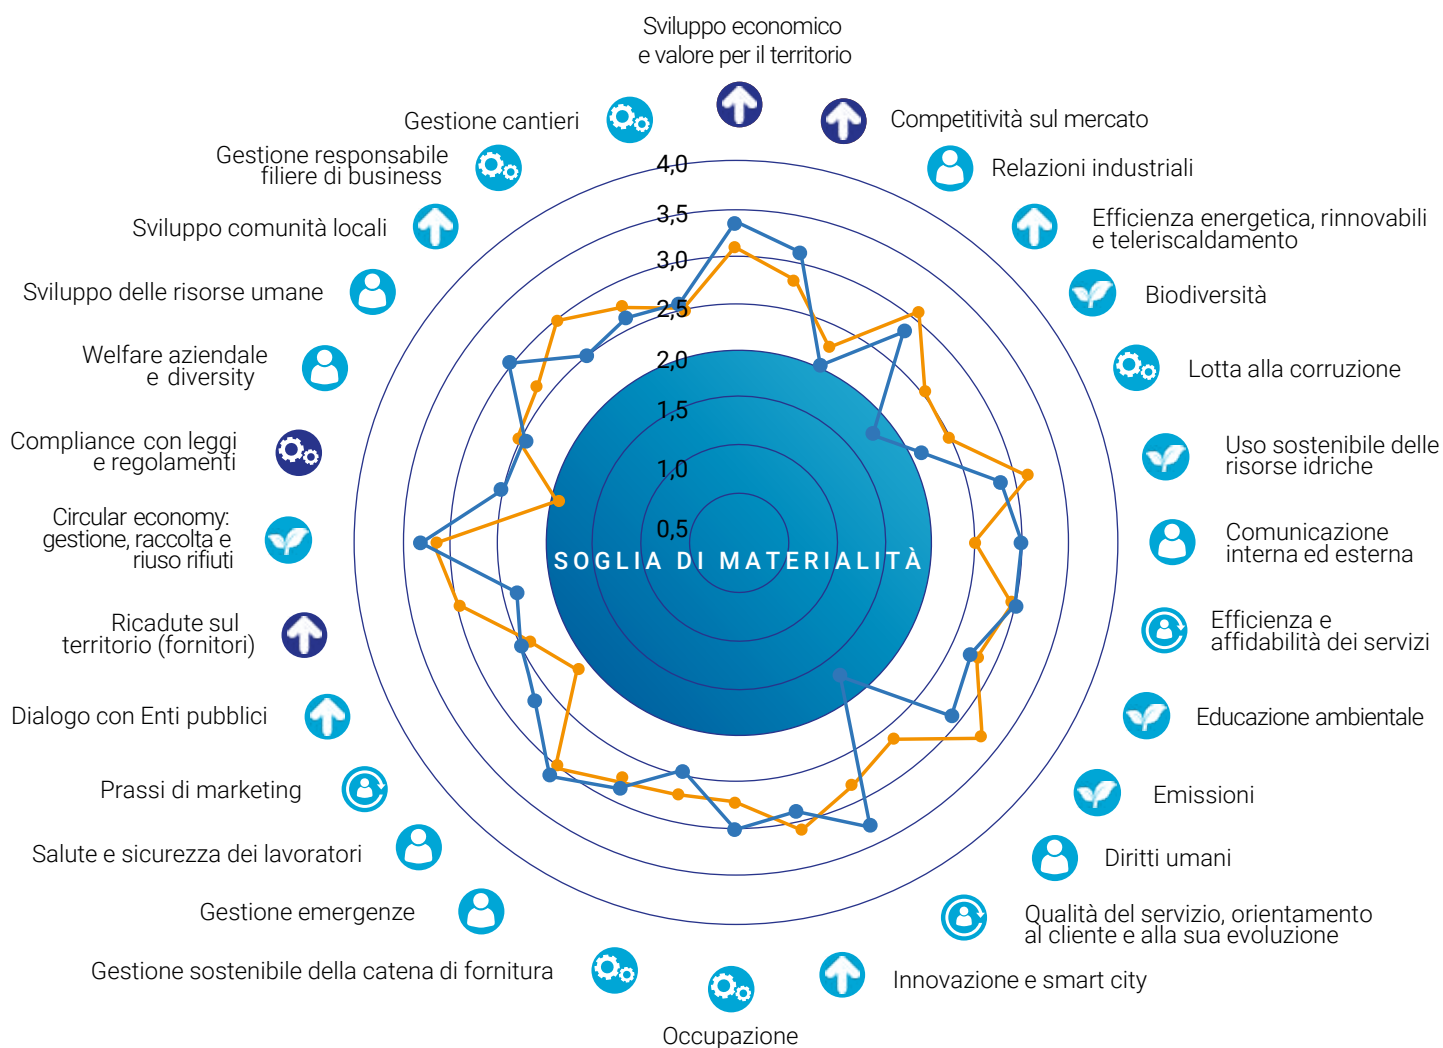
Sviluppo economico e valore per il territorio

Competitività sul mercato

Relazioni industriali

Efficienza energetica, rinnovabili e teleriscaldamento

Biodiversità

Lotta alla corruzione

Uso sostenibile delle risorse idriche

Comunicazione interna ed esterna

Efficienza e affidabilità dei servizi

Educazione ambientale

Emissioni

Diritti umani

Qualità del servizio, orientamento al cliente e alla sua evoluzione

Innovazione e smart city

Occupazione

Gestione sostenibile della catena di fornitura

Gestione emergenze

Salute e sicurezza dei lavoratori

Prassi di marketing

Dialogo con Enti pubblici

Ricadute sul territorio (fornitori)

Circular economy: gestione, raccolta e riuso rifiuti

Compliance con leggi e regolamenti

Welfare aziendale e diversity

Sviluppo delle risorse umane

Sviluppo comunità locali

Gestione responsabile filiere di business

Gestione cantieri

4,0
3,5
3,0
2,5
2,0
1,5
1,0
0,5

SOGLIA DI MATERIALITÀ